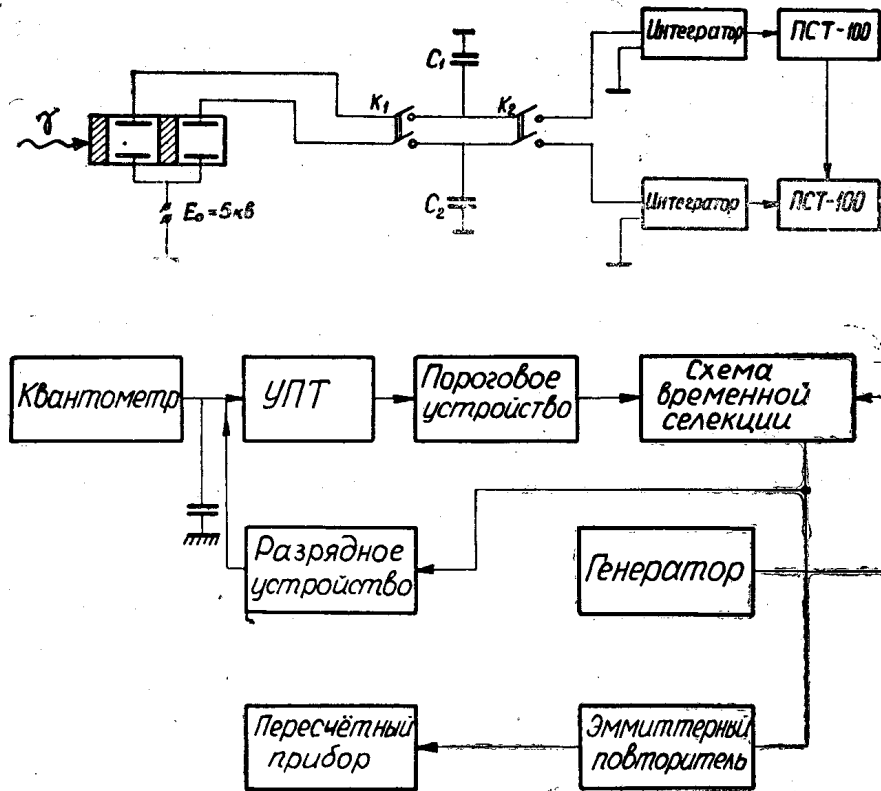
$\gamma$

$E_0 = 5кв$

$K_1$

$C_1$

$C_2$

$K_2$

Интегратор

ПСТ-100

Интегратор

ПСТ-100

Квантометр

УПТ

Пороговое устройство

Схема временной селекции

Разрядное устройство

Генератор

Пересчётный прибор

Эммиттерный повторитель